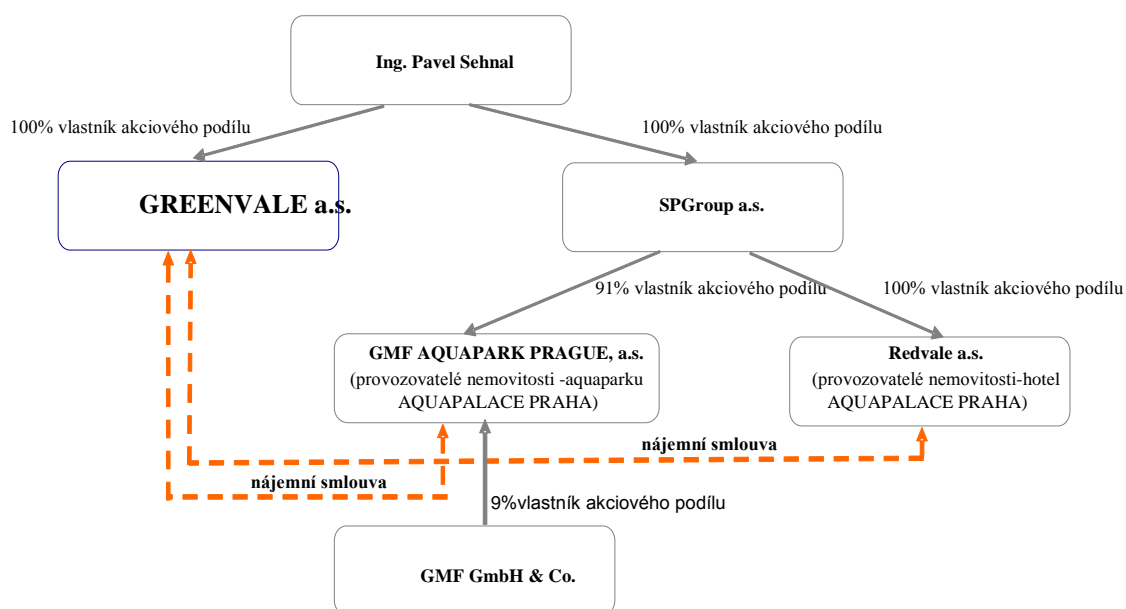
Ing. Pavel Sehnal

100% vlastník akciového podílu

100% vlastník akciového podílu

GREENVALE a.s.

SPGroup a.s.

91% vlastník akciového podílu

100% vlastník akciového podílu

GMF AQUAPARK PRAGUE, a.s.
(provozovatelé nemovitosti -aquaparku AQUAPALACE PRAHA)

Redvale a.s.
(provozovatelé nemovitosti-hotel AQUAPALACE PRAHA)

nájemní smlouva

nájemní smlouva

9%vlastník akciového podílu

GMF GmbH & Co.